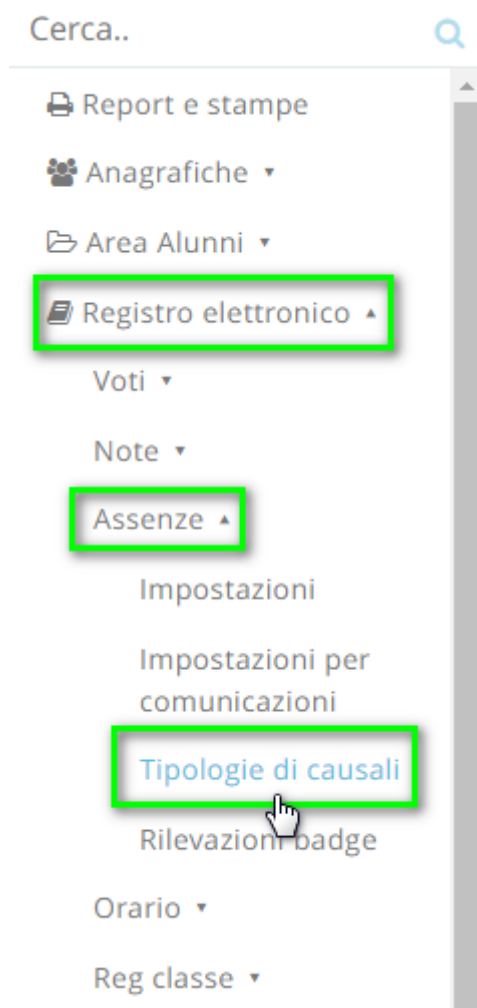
Cerca..

Report e stampe

Anagrafiche ▾

Area Alunni ▾

Registro elettronico ▴

Voti ▾

Note ▾

Assenze ▴

Impostazioni

Impostazioni per comunicazioni

Tipologie di causali

Rilevazioni badge

Orario ▾

Reg classe ▾